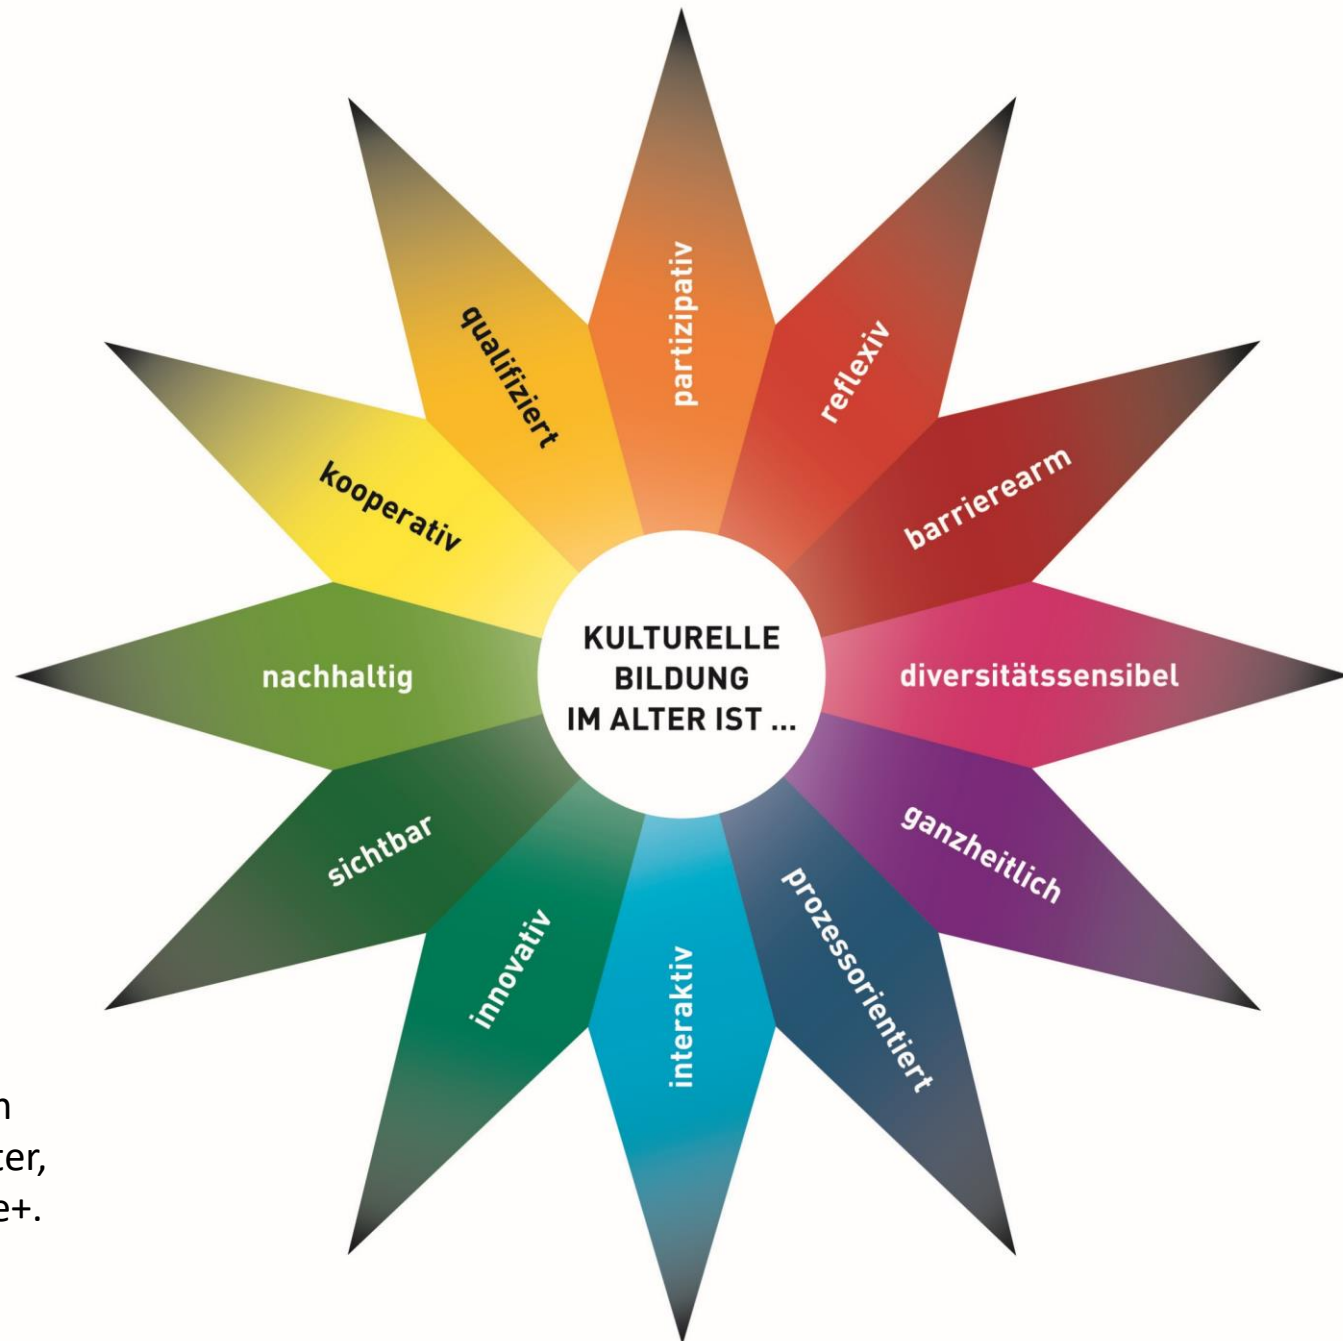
KULTURELLE BILDUNG IM ALTER IST ...

partizipativ

reflexiv

barrierearm

diversitätssensibel

ganzheitlich

prozessorientiert

interaktiv

innovativ

sichtbar

nachhaltig

kooperativ

qualifiziert

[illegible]n
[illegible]ter,
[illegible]e+.